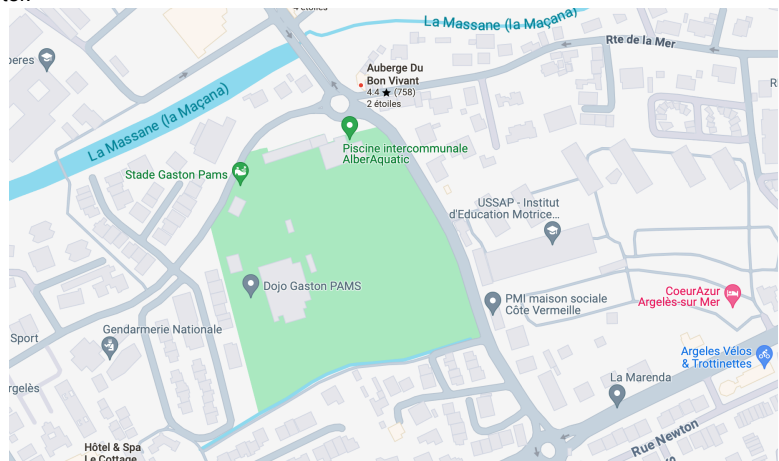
étoiles
La Massane (la Maçana)
eres
Rte de la Mer
Auberge Du Bon Vivant
4.4 ★ (758)
2 étoiles
La Massane (la Maçana)
Piscine intercommunale AlberAquatic
Stade Gaston Pams
USSAP - Institut d'Education Motrice...
Dojo Gaston PAMS
PMI maison sociale Côte Vermeille
CoeurAzur Argelès-sur Mer
Sport
Gendarmerie Nationale
Argeles Vélos & Trottinettes
rgelès
La Marenda
Hôtel & Spa Le Cottage
Rue Newton